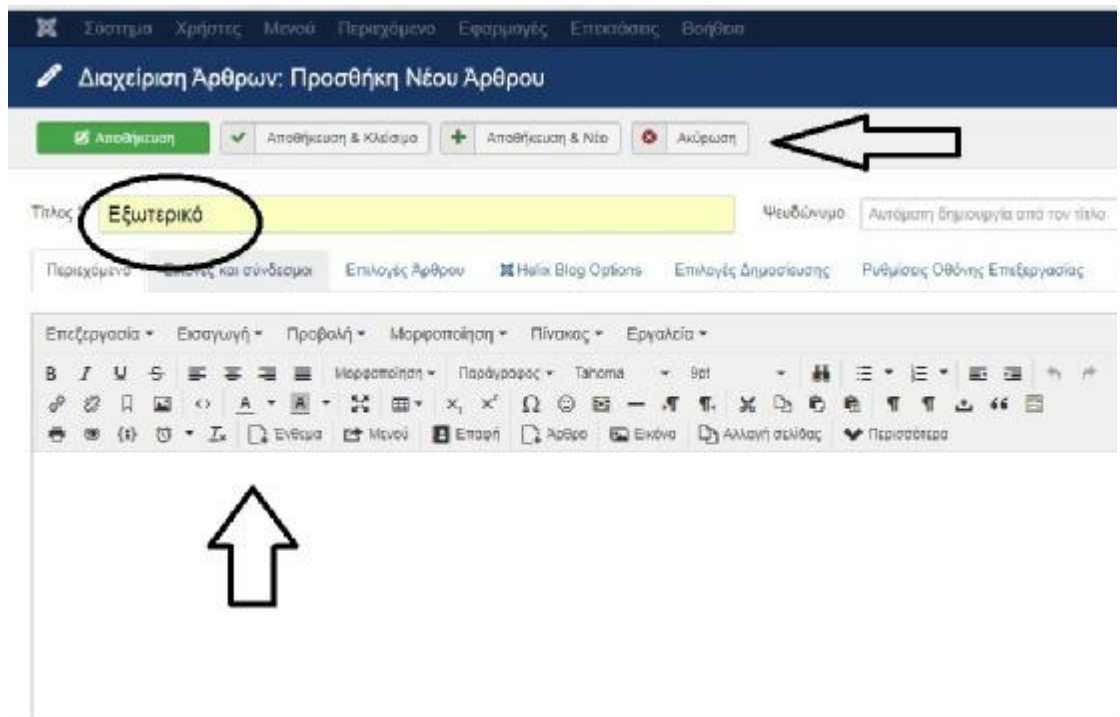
Σύστημα Χρήστες Μενού Περιεχόμενο Εφαρμογές Επεκτάσεις Βοήθεια

Διαχείριση Άρθρων: Προσθήκη Νέου Άρθρου

Αποθήκευση | Αποθήκευση & Κλείσιμο | Αποθήκευση & Νέο | Ακύρωση

Τίτλος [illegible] Εξωτερικό

Ψευδώνυμο Αυτόματη δημιουργία από τον τίτλο

Περιεχόμενο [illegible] και σύνδεσμοι Επιλογές Άρθρου Helix Blog Options Επιλογές Δημοσίευσης Ρυθμίσεις Οθόνης Επεξεργασίας

Επεξεργασία ▾ Εισαγωγή ▾ Προβολή ▾ Μορφοποίηση ▾ Πίνακας ▾ Εργαλεία ▾

B I U S Μορφοποίηση ▾ Παράγραφος ▾ Tahoma ▾ 9pt ▾

Ένθεμα Μενού Επαφή Άρθρο Εικόνα Αλλαγή σελίδας Περισσότερα